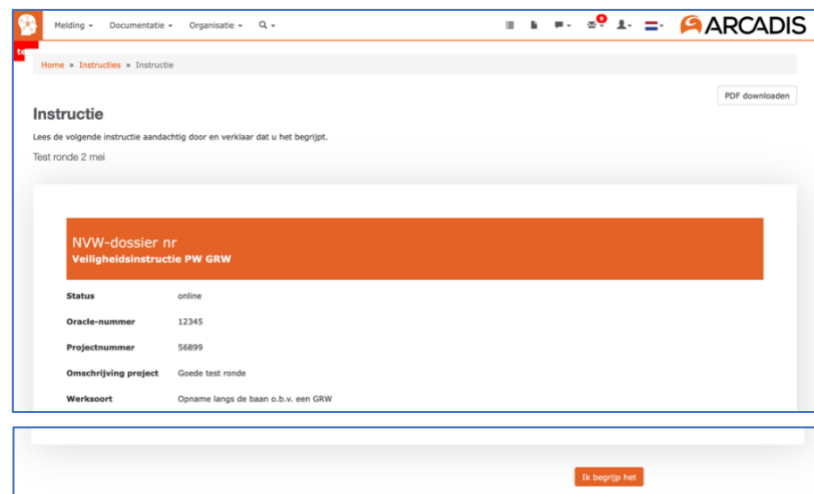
Melding ▾ Documentatie ▾ Organisatie ▾

ARCADIS

te

Home » Instructies » Instructie

PDF downloaden

Instructie

Lees de volgende instructie aandachtig door en verklaar dat u het begrijpt.

Test ronde 2 mei

NVW-dossier nr
Veiligheidsinstructie PW GRW

| | |
|---|---|
| Status | online |
| Oracle-nummer | 12345 |
| Projectnummer | 56899 |
| Omschrijving project | Goede test ronde |
| Werksoort | Opname langs de baan o.b.v. een GRW |

Ik begrijp het